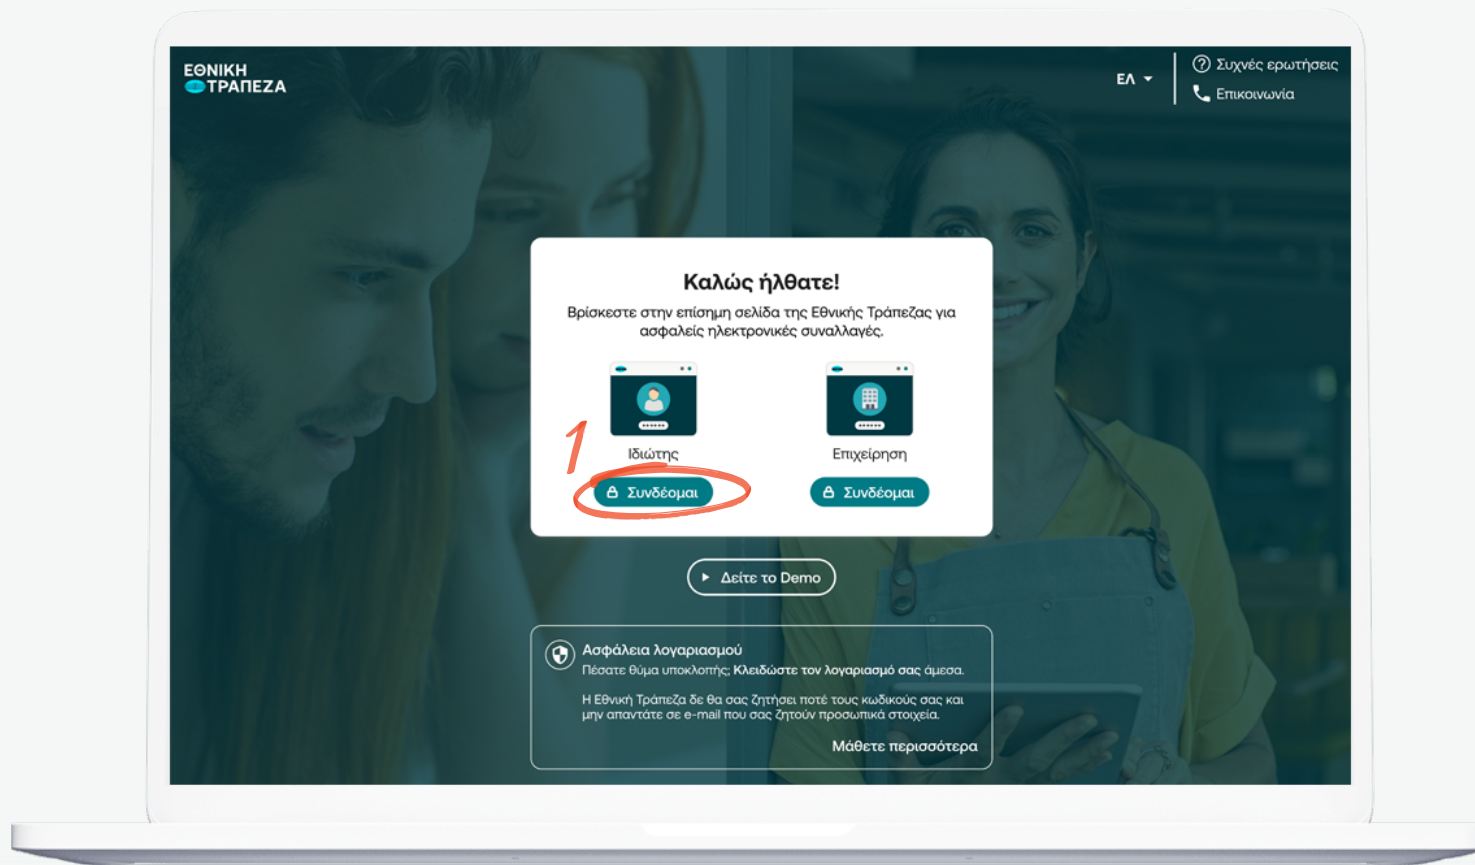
ΕΘΝΙΚΗ
ΤΡΑΠΕΖΑ

ΕΛ

Συχνές ερωτήσεις
Επικοινωνία

Καλώς ήλθατε!

Βρίσκεστε στην επίσημη σελίδα της Εθνικής Τράπεζας για ασφαλείς ηλεκτρονικές συναλλαγές.

1

Ιδιώτης
Συνδέομαι

Επιχείρηση
Συνδέομαι

Δείτε το Demo

Ασφάλεια λογαριασμού
Πέσατε θύμα υποκλοπής; Κλειδώστε τον λογαριασμό σας άμεσα.

Η Εθνική Τράπεζα δε θα σας ζητήσει ποτέ τους κωδικούς σας και μην απαντάτε σε e-mail που σας ζητούν προσωπικά στοιχεία.

Μάθετε περισσότερα